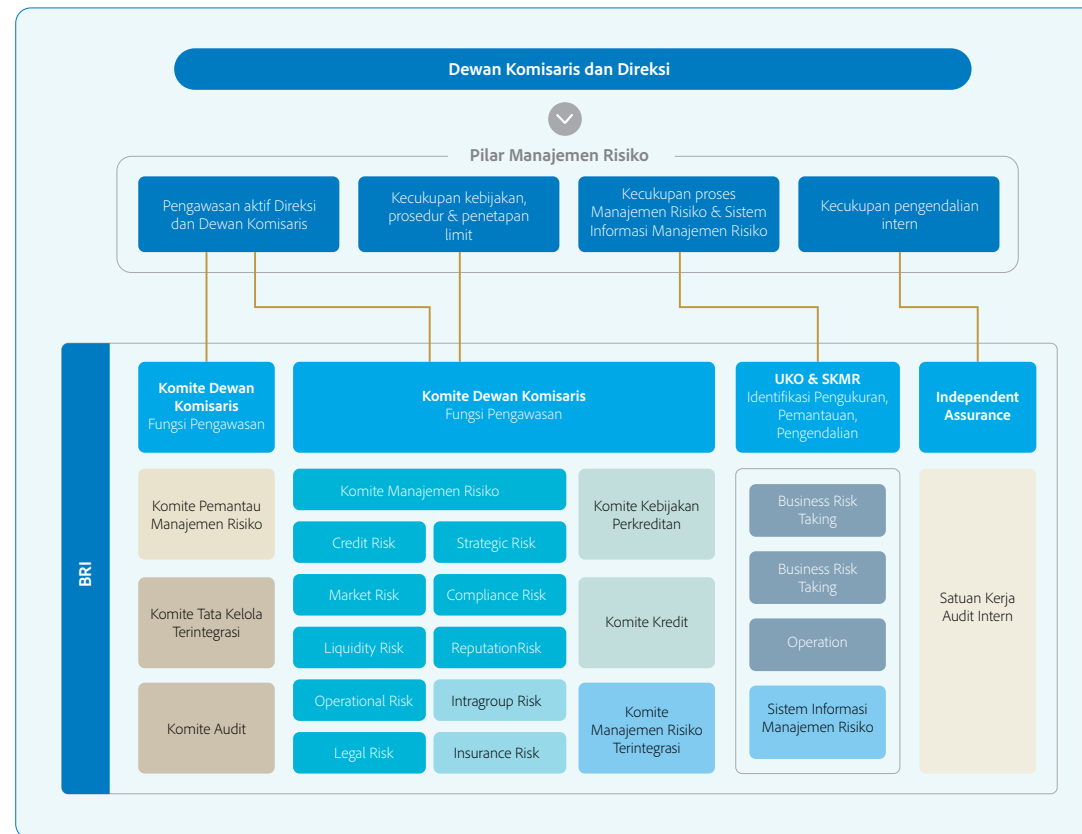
Dewan Komisaris dan Direksi

Pilar Manajemen Risiko

Pengawasan aktif Direksi dan Dewan Komisaris

Kecukupan kebijakan, prosedur & penetapan limit

Kecukupan proses Manajemen Risiko & Sistem Informasi Manajemen Risiko

Kecukupan pengendalian intern

BRI

Komite Dewan Komisaris
Fungsi Pengawasan

Komite Dewan Komisaris
Fungsi Pengawasan

UKO & SKMR
Identifikasi Pengukuran, Pemantauan, Pengendalian

Independent Assurance

Komite Pemantau Manajemen Risiko

Komite Manajemen Risiko

Credit Risk

Strategic Risk

Market Risk

Compliance Risk

Liquidity Risk

ReputationRisk

Operational Risk

Intragroup Risk

Legal Risk

Insurance Risk

Komite Kebijakan Perkreditan

Komite Kredit

Komite Manajemen Risiko Terintegrasi

Komite Tata Kelola Terintegrasi

Komite Audit

Business Risk Taking

Business Risk Taking

Operation

Sistem Informasi Manajemen Risiko

Satuan Kerja Audit Intern